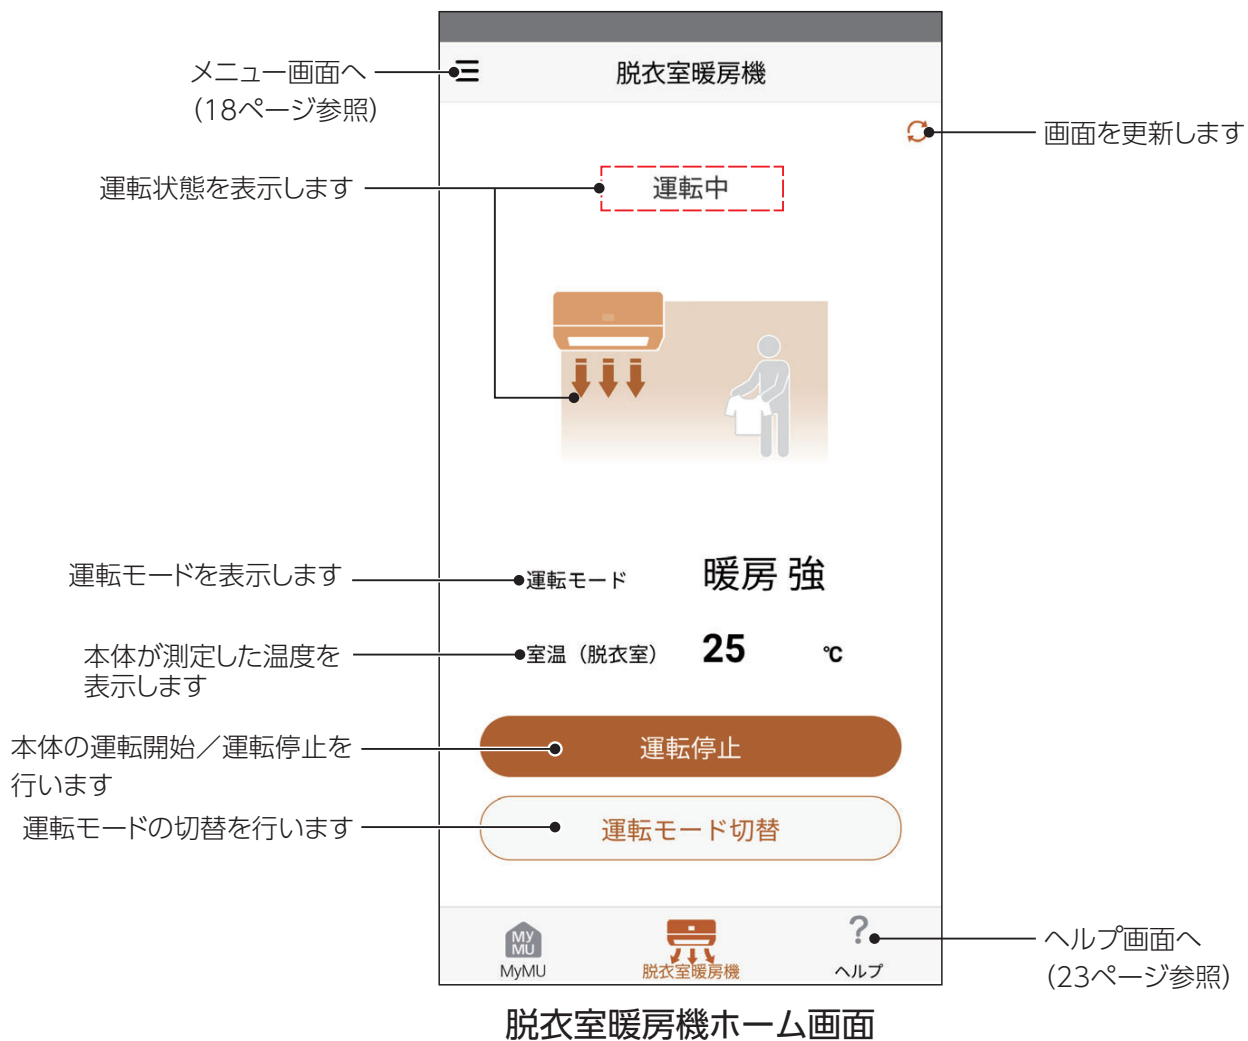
メニュー画面へ
(18ページ参照)

脱衣室暖房機

画面を更新します

運転状態を表示します

運転中

運転モードを表示します

運転モード 暖房 強

本体が測定した温度を表示します

室温（脱衣室） 25 ℃

本体の運転開始／運転停止を行います

運転停止

運転モードの切替を行います

運転モード切替

MY MU
MyMU

脱衣室暖房機

?
ヘルプ

ヘルプ画面へ
(23ページ参照)

脱衣室暖房機ホーム画面